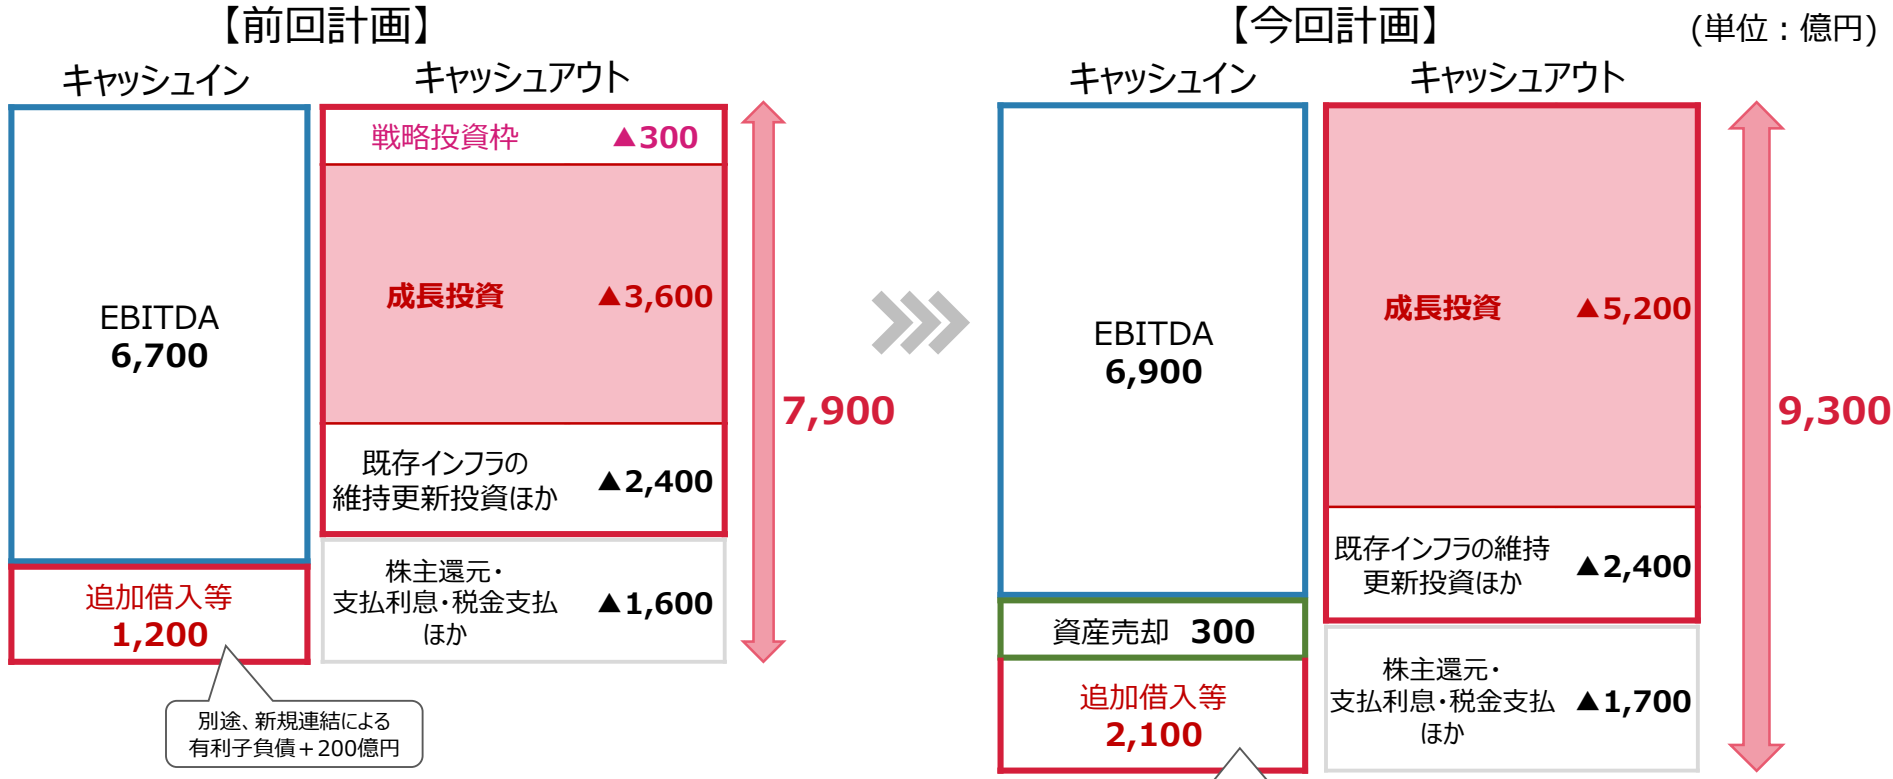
【前回計画】

(単位：億円)

キャッシュイン

キャッシュアウト

EBITDA
6,700

戦略投資枠 ▲300

成長投資 ▲3,600

既存インフラの維持更新投資ほか ▲2,400

追加借入等
1,200

株主還元・支払利息・税金支払ほか ▲1,600

7,900

別途、新規連結による有利子負債＋200億円

【今回計画】

キャッシュイン

キャッシュアウト

EBITDA
6,900

成長投資 ▲5,200

既存インフラの維持更新投資ほか ▲2,400

資産売却 300

追加借入等
2,100

株主還元・支払利息・税金支払ほか ▲1,700

9,300